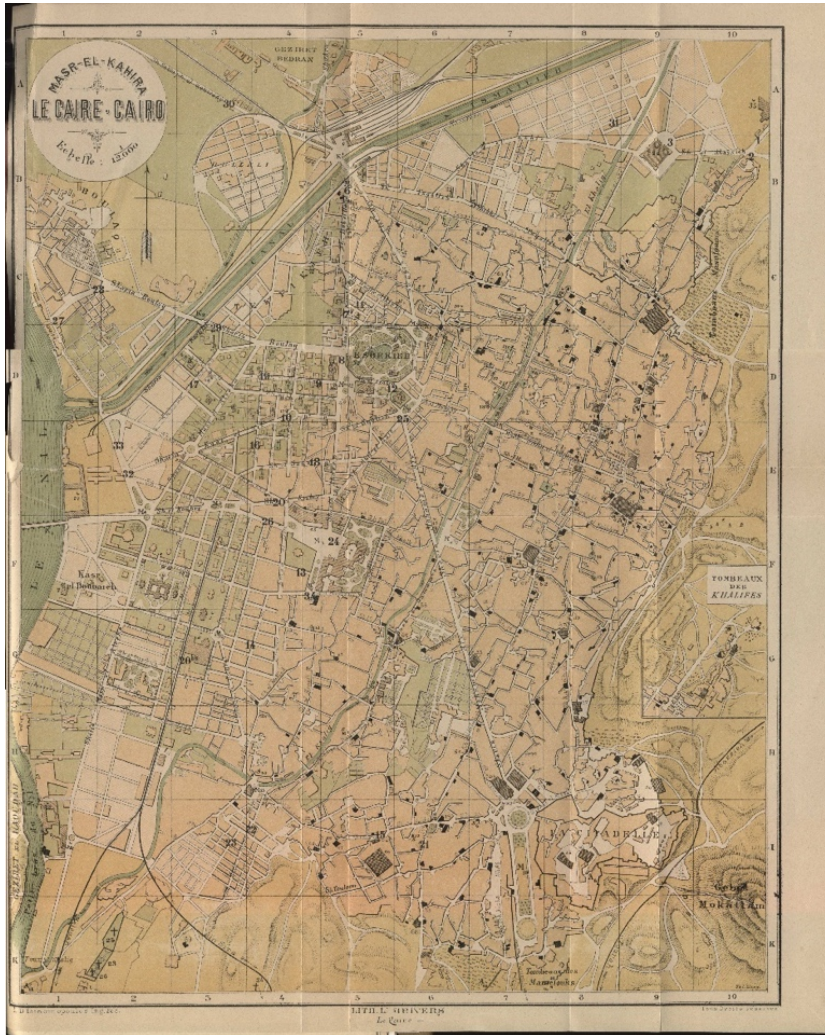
MASR-EL-KAHIRA
LE CAIRE - CAIRO
Echelle 1:12000

1 2 3 4 5 6 7 8 9 10
A B C D E F G H I K

GEZIRET BEDRAN
ISMAILIEH
BOULAQ
CANAL
EZBEKIEH
LE NIL
Kasr el Dobbarah
TOMBEAUX DES KHALIFES
LA CITADELLE
Gebel Mokattam
Tombeaux des Mamelouks
GEZIRET EL RAUDHAH

30 31 22 27 29 33 32 23 25 24 13 34 20 26 28 14 12 15 16 17 18 19 21 5 7 2 3 1 4 9 10 11 8 6

LITH. L. SCHIVERS
Le Caire